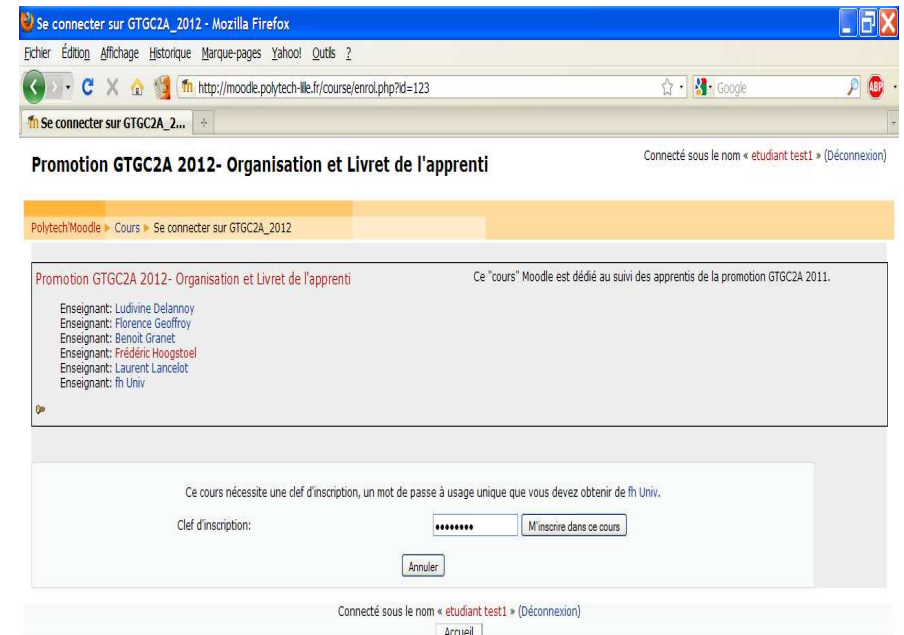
Se connecter sur GTGC2A_2012 - Mozilla Firefox

Fichier Édition Affichage Historique Marque-pages Yahoo! Outils ?

http://moodle.polytech-lille.fr/course/enrol.php?id=123

Google

Se connecter sur GTGC2A_2...

Promotion GTGC2A 2012- Organisation et Livret de l'apprenti

Connecté sous le nom « etudiant test1 » (Déconnexion)

Polytech'Moodle ▸ Cours ▸ Se connecter sur GTGC2A_2012

Promotion GTGC2A 2012- Organisation et Livret de l'apprenti

Ce "cours" Moodle est dédié au suivi des apprentis de la promotion GTGC2A 2011.

Enseignant: Ludivine Delannoy
Enseignant: Florence Geoffroy
Enseignant: Benoit Granet
Enseignant: Frédéric Hoogstoel
Enseignant: Laurent Lancelot
Enseignant: fh Univ

Ce cours nécessite une clef d'inscription, un mot de passe à usage unique que vous devez obtenir de fh Univ.

Clef d'inscription: •••••••• M'inscrire dans ce cours

Annuler

Connecté sous le nom « etudiant test1 » (Déconnexion)

Accueil